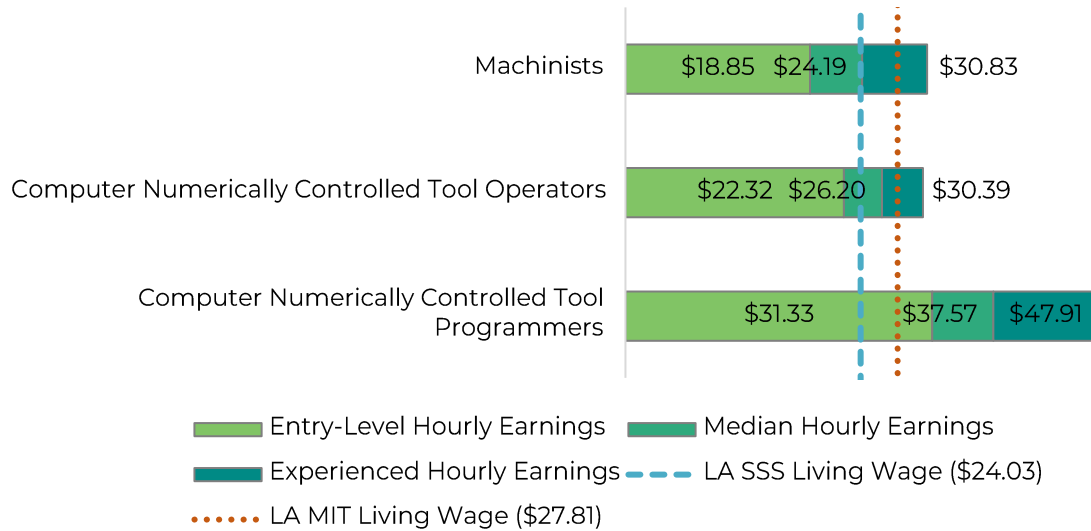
Machinists $18.85 $24.19 $30.83

Computer Numerically Controlled Tool Operators $22.32 $26.20 $30.39

Computer Numerically Controlled Tool Programmers $31.33 $37.57 $47.91

Entry-Level Hourly Earnings
Median Hourly Earnings
Experienced Hourly Earnings
LA SSS Living Wage ($24.03)
LA MIT Living Wage ($27.81)